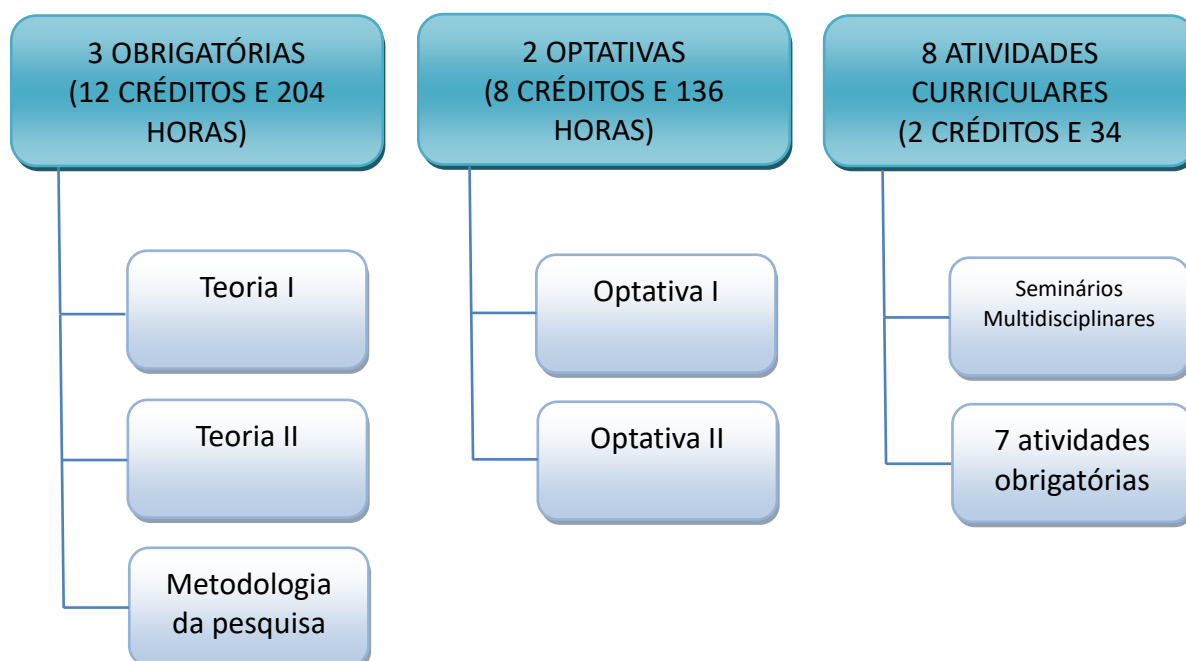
3 OBRIGATÓRIAS (12 CRÉDITOS E 204 HORAS)

Teoria I

Teoria II

Metodologia da pesquisa

2 OPTATIVAS (8 CRÉDITOS E 136 HORAS)

Optativa I

Optativa II

8 ATIVIDADES CURRICULARES (2 CRÉDITOS E 34

Seminários Multidisciplinares

7 atividades obrigatórias